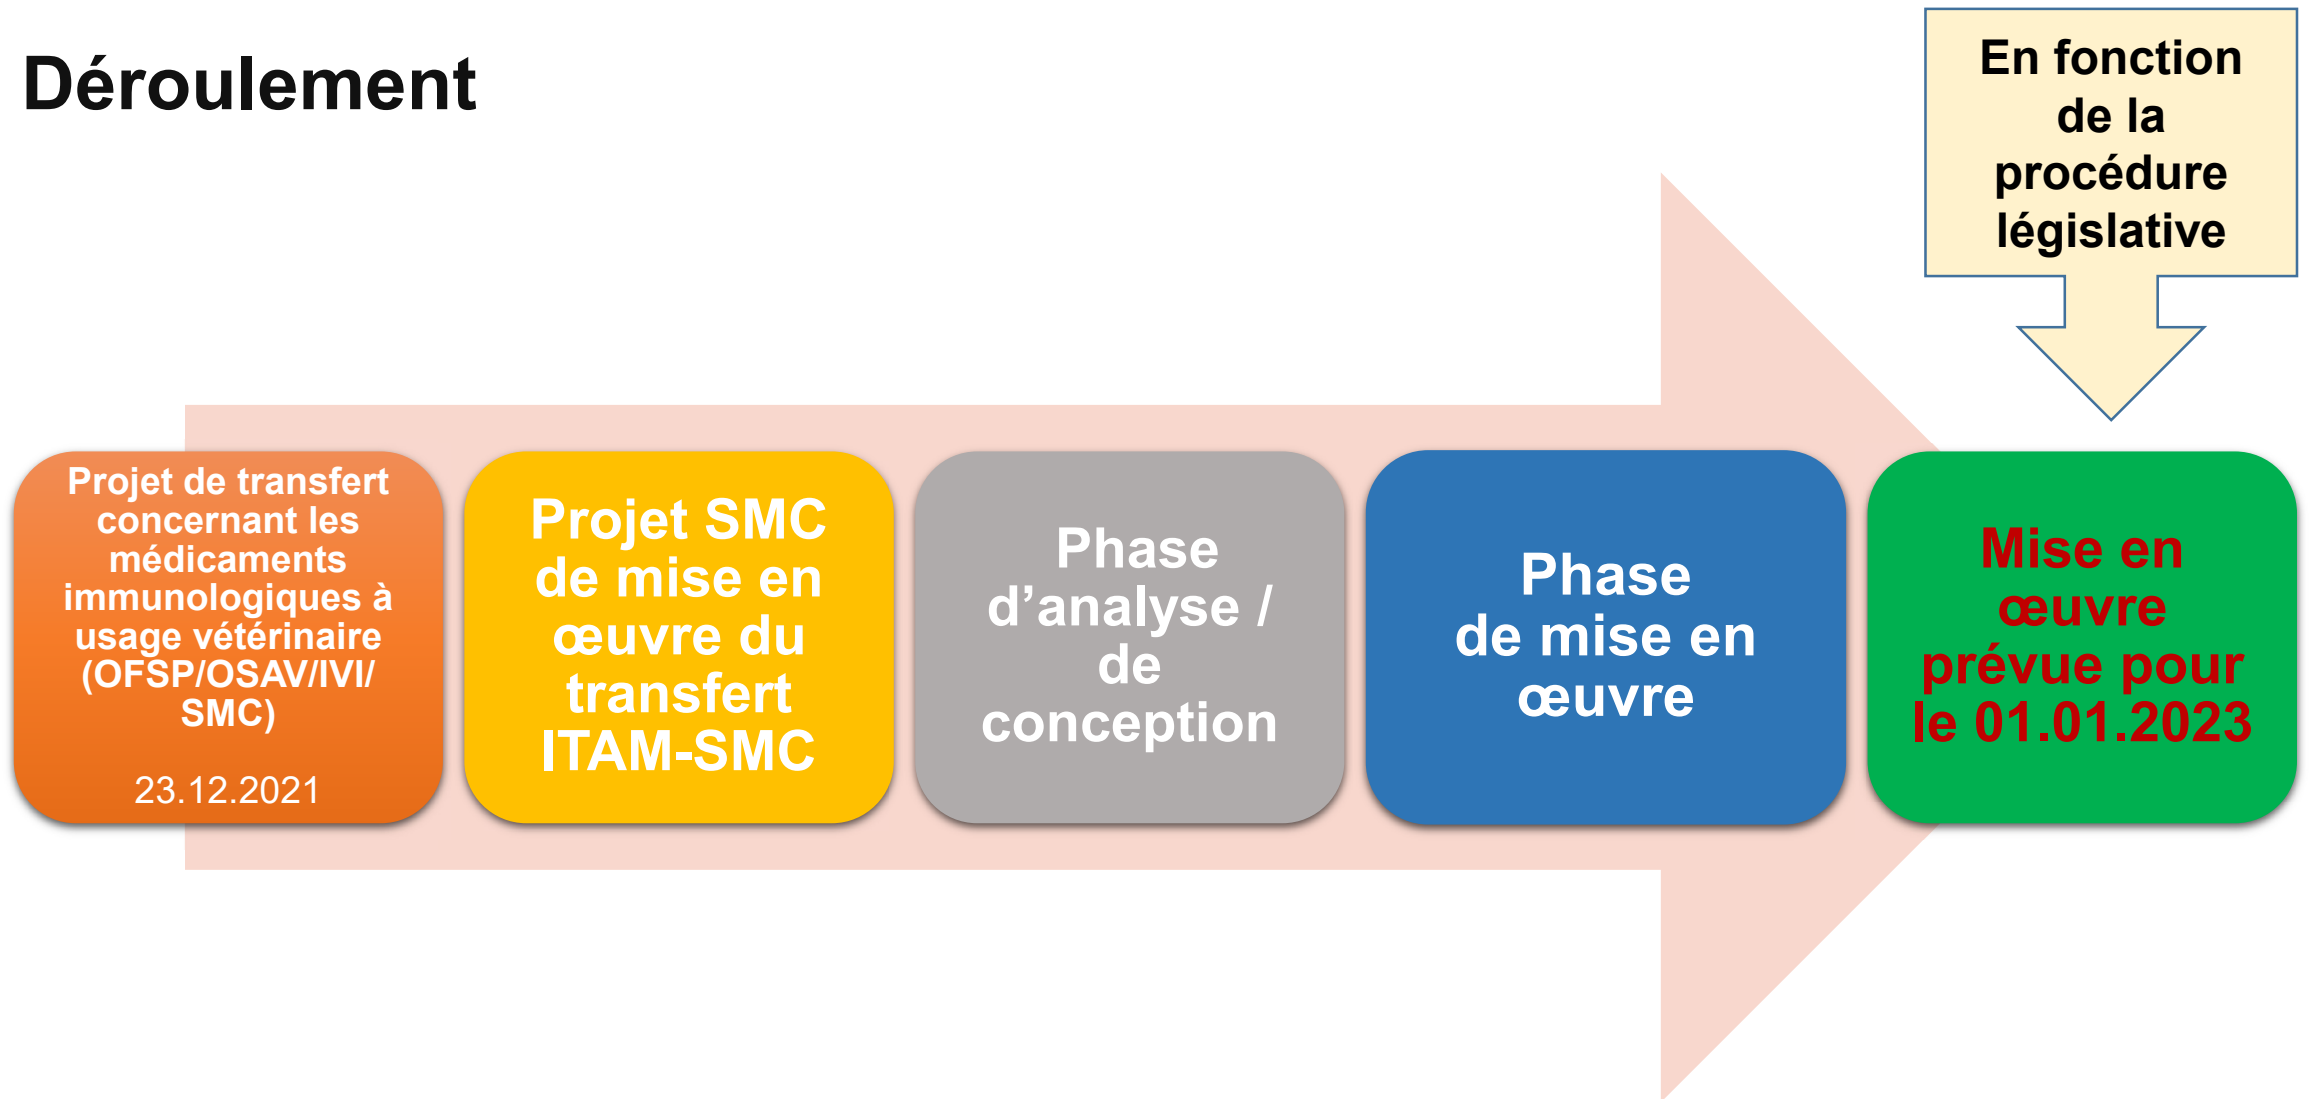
Déroulement

En fonction de la procédure législative

Projet de transfert concernant les médicaments immunologiques à usage vétérinaire (OFSP/OSAV/IVI/SMC)

23.12.2021

Projet SMC de mise en œuvre du transfert ITAM-SMC

Phase d’analyse / de conception

Phase de mise en œuvre

Mise en œuvre prévue pour le 01.01.2023